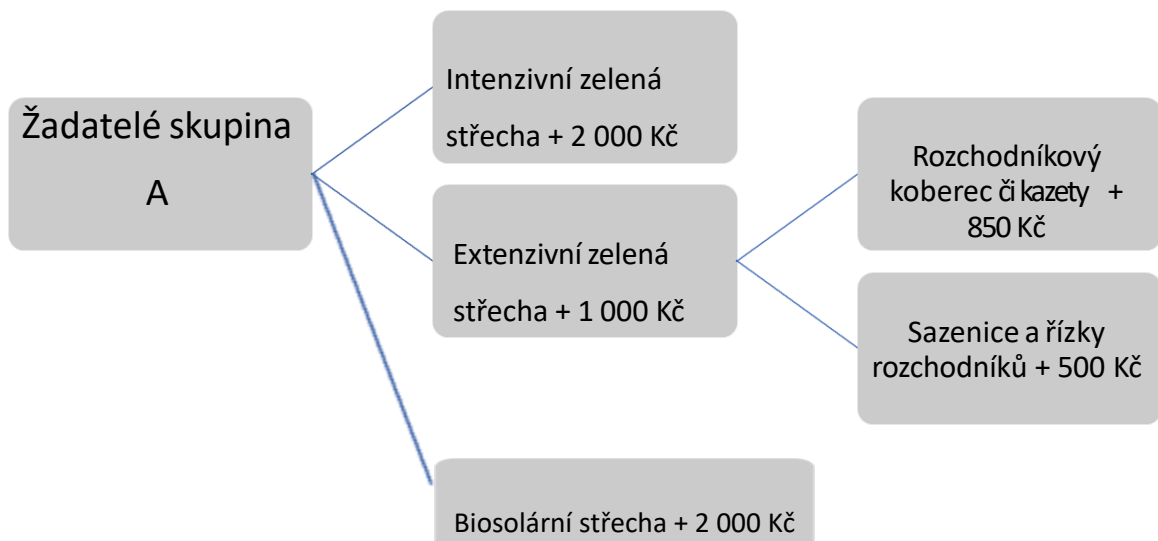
Žadatelé skupina A

Intenzivní zelená střecha + 2 000 Kč

Extenzivní zelená střecha + 1 000 Kč

Rozchodníkový koberec či kazety + 850 Kč

Sazenice a řízky rozchodníků + 500 Kč

Biosolární střecha + 2 000 Kč